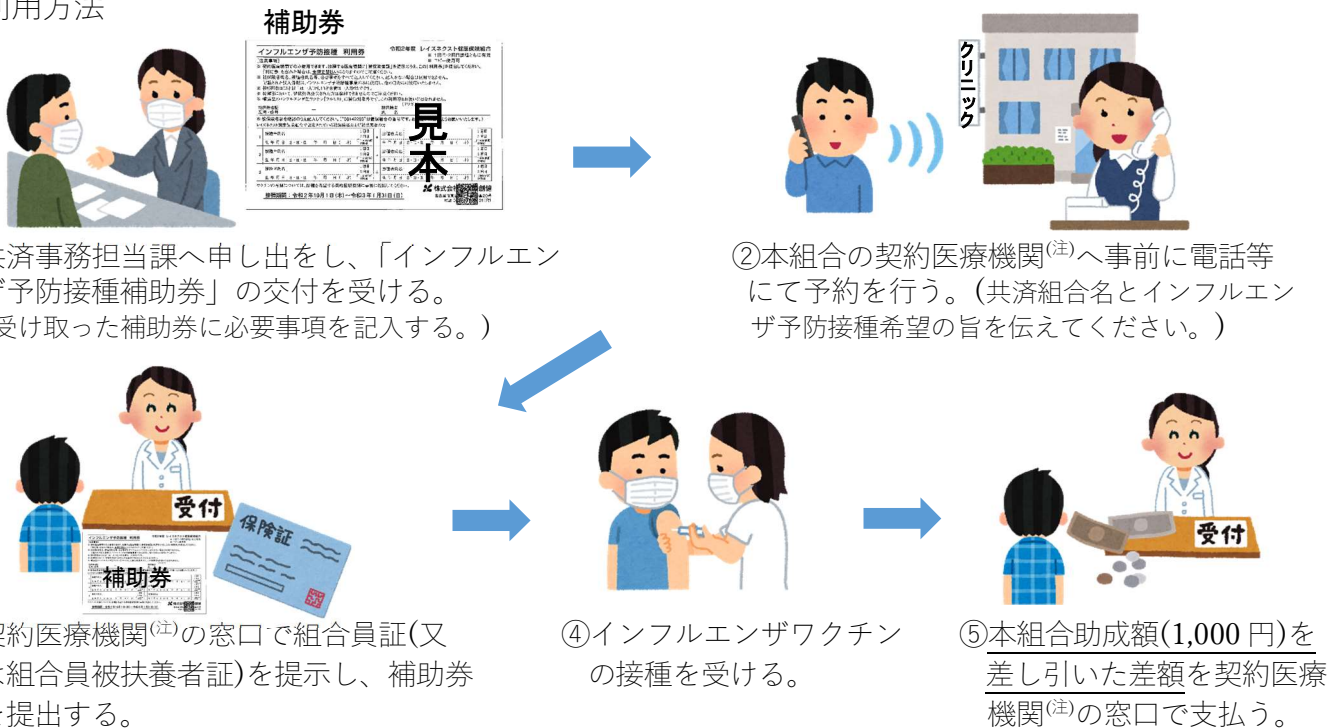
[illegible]用方法

補助券

インフルエンザ予防接種 利用券

見本

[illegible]共済事務担当課へ申し出をし、「インフルエン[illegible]ザ予防接種補助券」の交付を受ける。
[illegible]受け取った補助券に必要事項を記入する。)

クリニック

②本組合の契約医療機関$^{(注)}$へ事前に電話等にて予約を行う。(共済組合名とインフルエンザ予防接種希望の旨を伝えてください。)

受付

保険証

補助券

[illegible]契約医療機関$^{(注)}$の窓口で組合員証(又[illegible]組合員被扶養者証)を提示し、補助券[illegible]提出する。

④インフルエンザワクチンの接種を受ける。

受付

⑤本組合助成額(1,000 円)を差し引いた差額を契約医療機関$^{(注)}$の窓口で支払う。